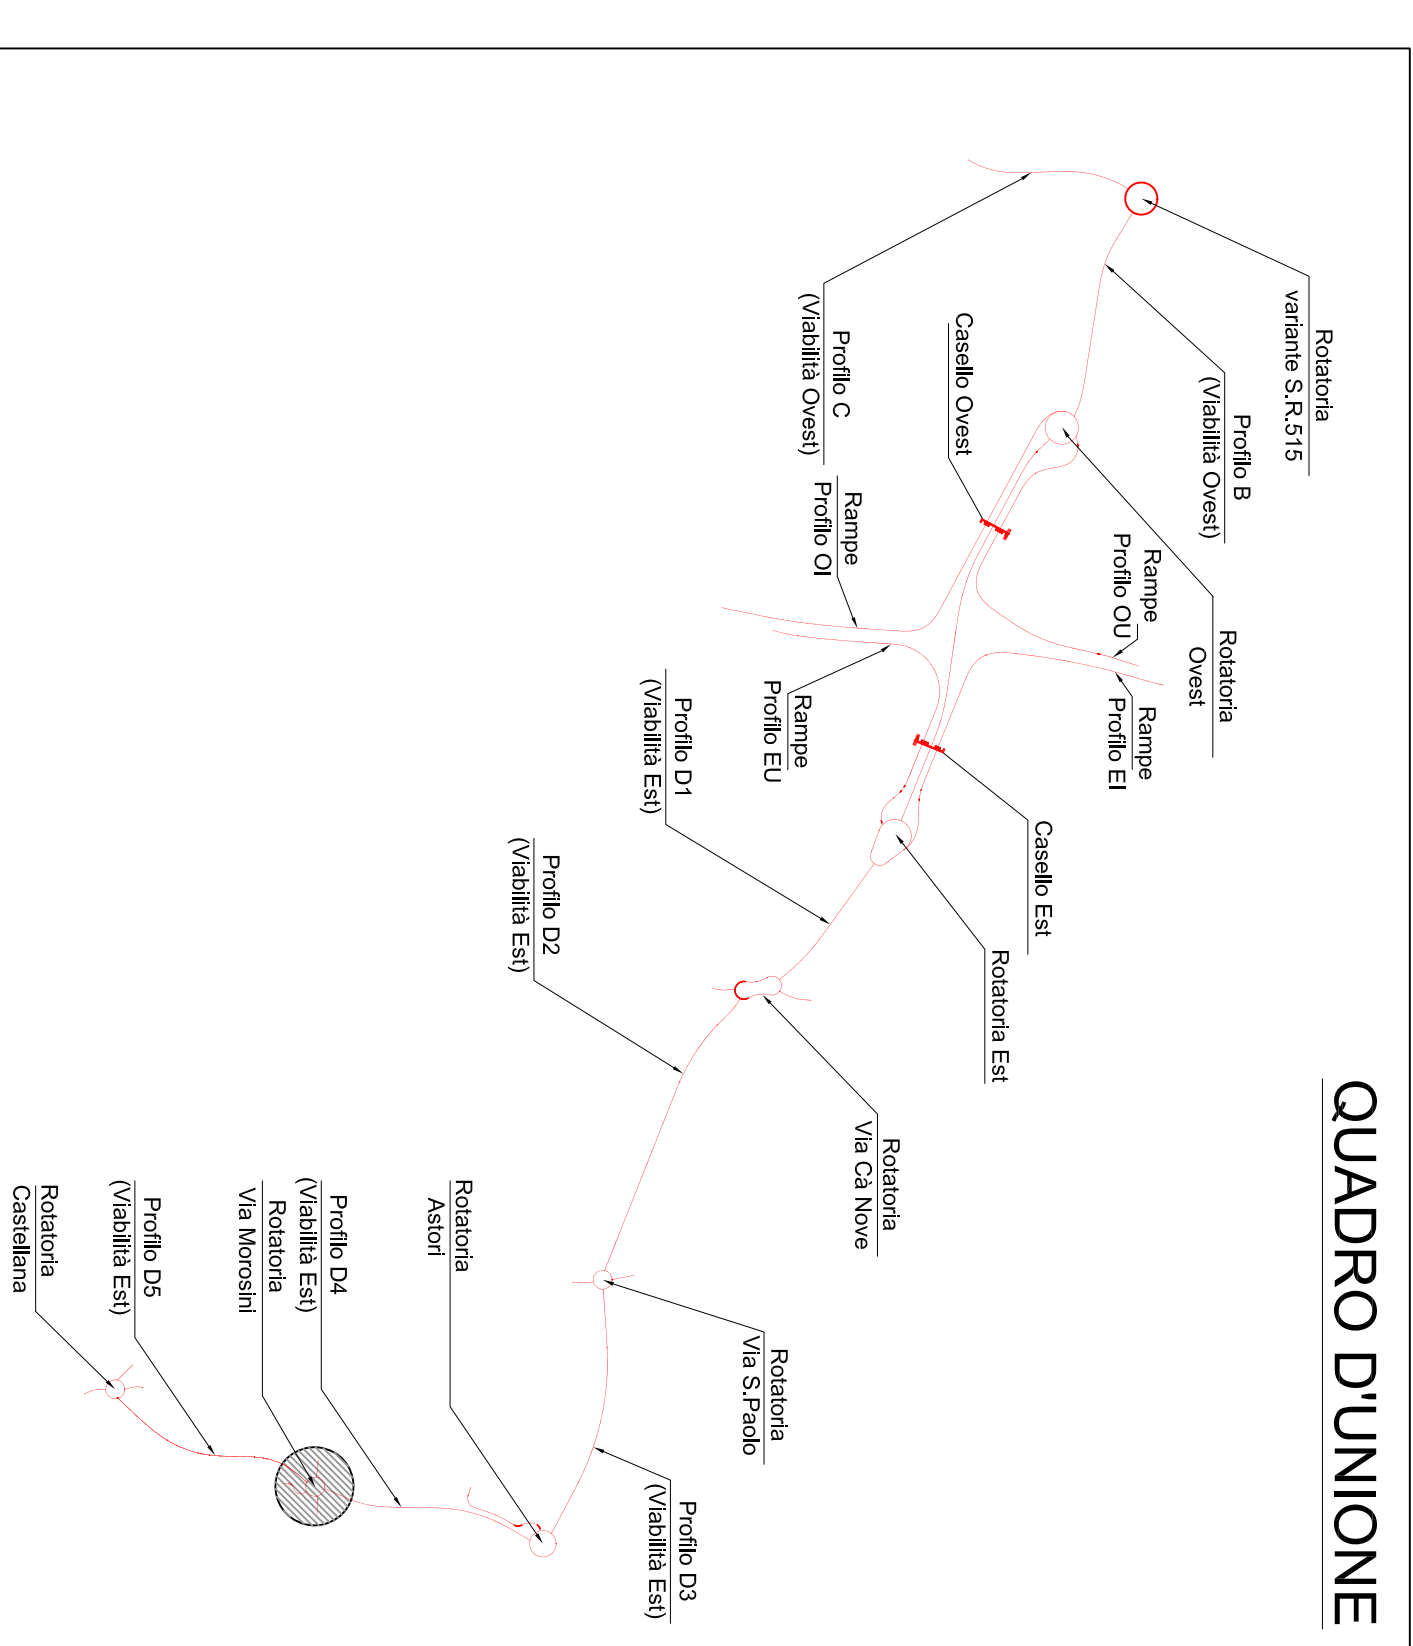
QUADRO D'UNIONE

Rotatoria variante S.R.515

Profilo B (Viabilità Ovest)

Casello Ovest

Profilo C (Viabilità Ovest)

Rampe Profilo OI

Rampe Profilo OU

Rotatoria Ovest

Rampe Profilo EI

Rampe Profilo EU

Profilo D1 (Viabilità Est)

Casello Est

Rotatoria Est

Profilo D2 (Viabilità Est)

Rotatoria Via Cà Nove

Rotatoria Astori

Rotatoria Via S.Paolo

Profilo D4 (Viabilità Est)

Rotatoria Via Morosini

Profilo D5 (Viabilità Est)

Rotatoria Castellana

Profilo D3 (Viabilità Est)